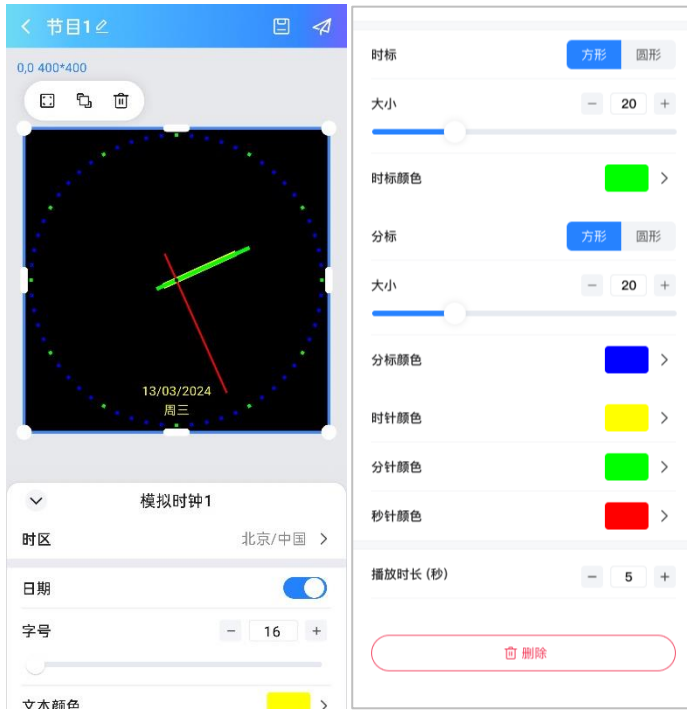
< 节目1

0,0 400*400

13/03/2024
周三

模拟时钟1

时区 北京/中国 >

日期

字号 − 16 +

文本颜色 >

时标 方形 圆形

大小 − 20 +

时标颜色 >

分标 方形 圆形

大小 − 20 +

分标颜色 >

时针颜色 >

分针颜色 >

秒针颜色 >

播放时长 (秒) − 5 +

删除